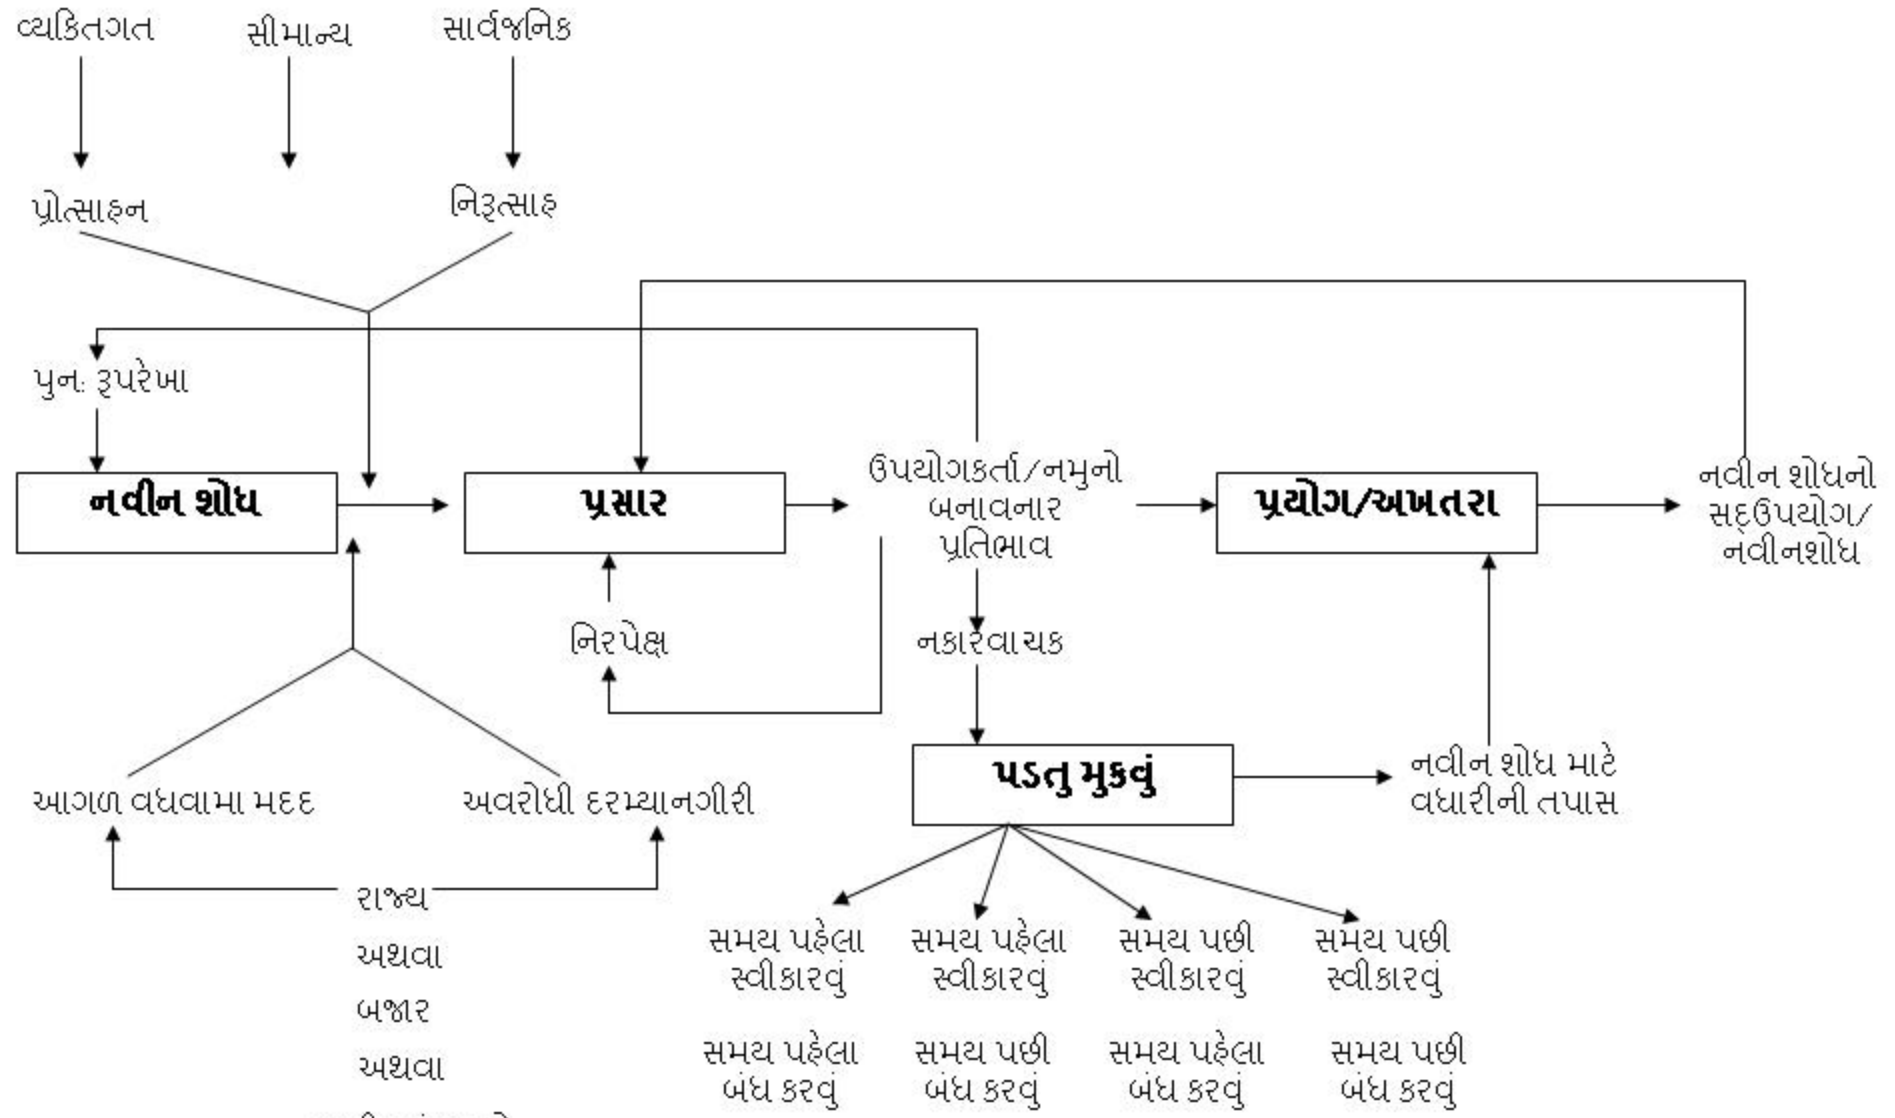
વ્યકિતગત

સીમાન્ય

સાર્વજનિક

પ્રોત્સાહન

નિરૂત્સાહ

પુન: રૂપરેખા

નવીન શોધ

પ્રસાર

ઉપયોગકર્તા/નમુનો બનાવનાર પ્રતિભાવ

પ્રયોગ/અખતરા

નવીન શોધનો સદઉપયોગ/ નવીનશોધ

નિરપેક્ષ

નકારવાચક

પડતુ મુકવું

નવીન શોધ માટે વધારીની તપાસ

આગળ વધવામા મદદ

અવરોધી દરમ્યાનગીરી

રાજ્ય

અથવા

બજાર

અથવા

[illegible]

સમય પહેલા સ્વીકારવું

સમય પહેલા સ્વીકારવું

સમય પછી સ્વીકારવું

સમય પછી સ્વીકારવું

સમય પહેલા બંધ કરવું

સમય પછી બંધ કરવું

સમય પહેલા બંધ કરવું

સમય પછી બંધ કરવું